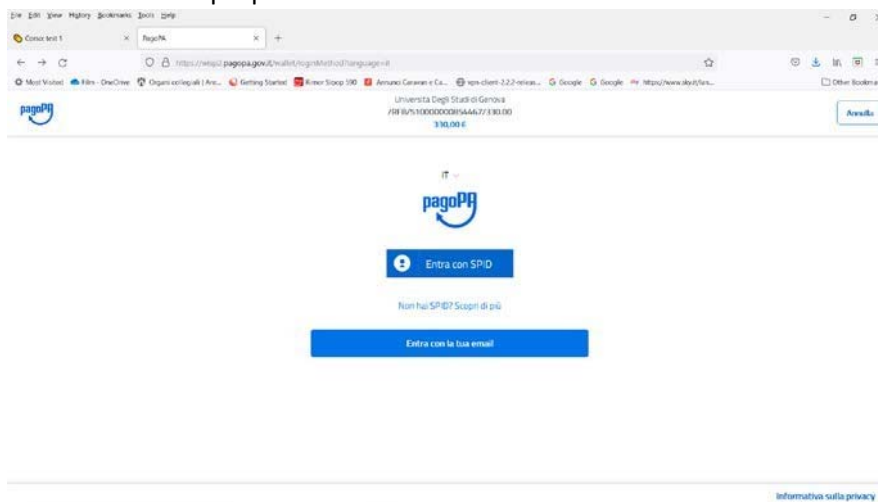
File Edit View History Bookmarks Tools Help
Concorsi test 1
PagoPA
https://wisp2.pagopa.gov.it/wallet/loginMethod?language=it
Most Visited Film - OneDrive Organi collegiali | Ate... Getting Started Kimer Sloop 100 Annunci Caravan e Ca... vpn-client-2.2.2-releas... Google Google https://www.skyit/lus...
Other Bookmarks
pagoPA
Universita Degli Studi di Genova
/RFB/510000000854467/330.00
330,00 €
Annulla
IT
pagoPA
Entra con SPID
Non hai SPID? Scopri di più
Entra con la tua email
Informativa sulla privacy